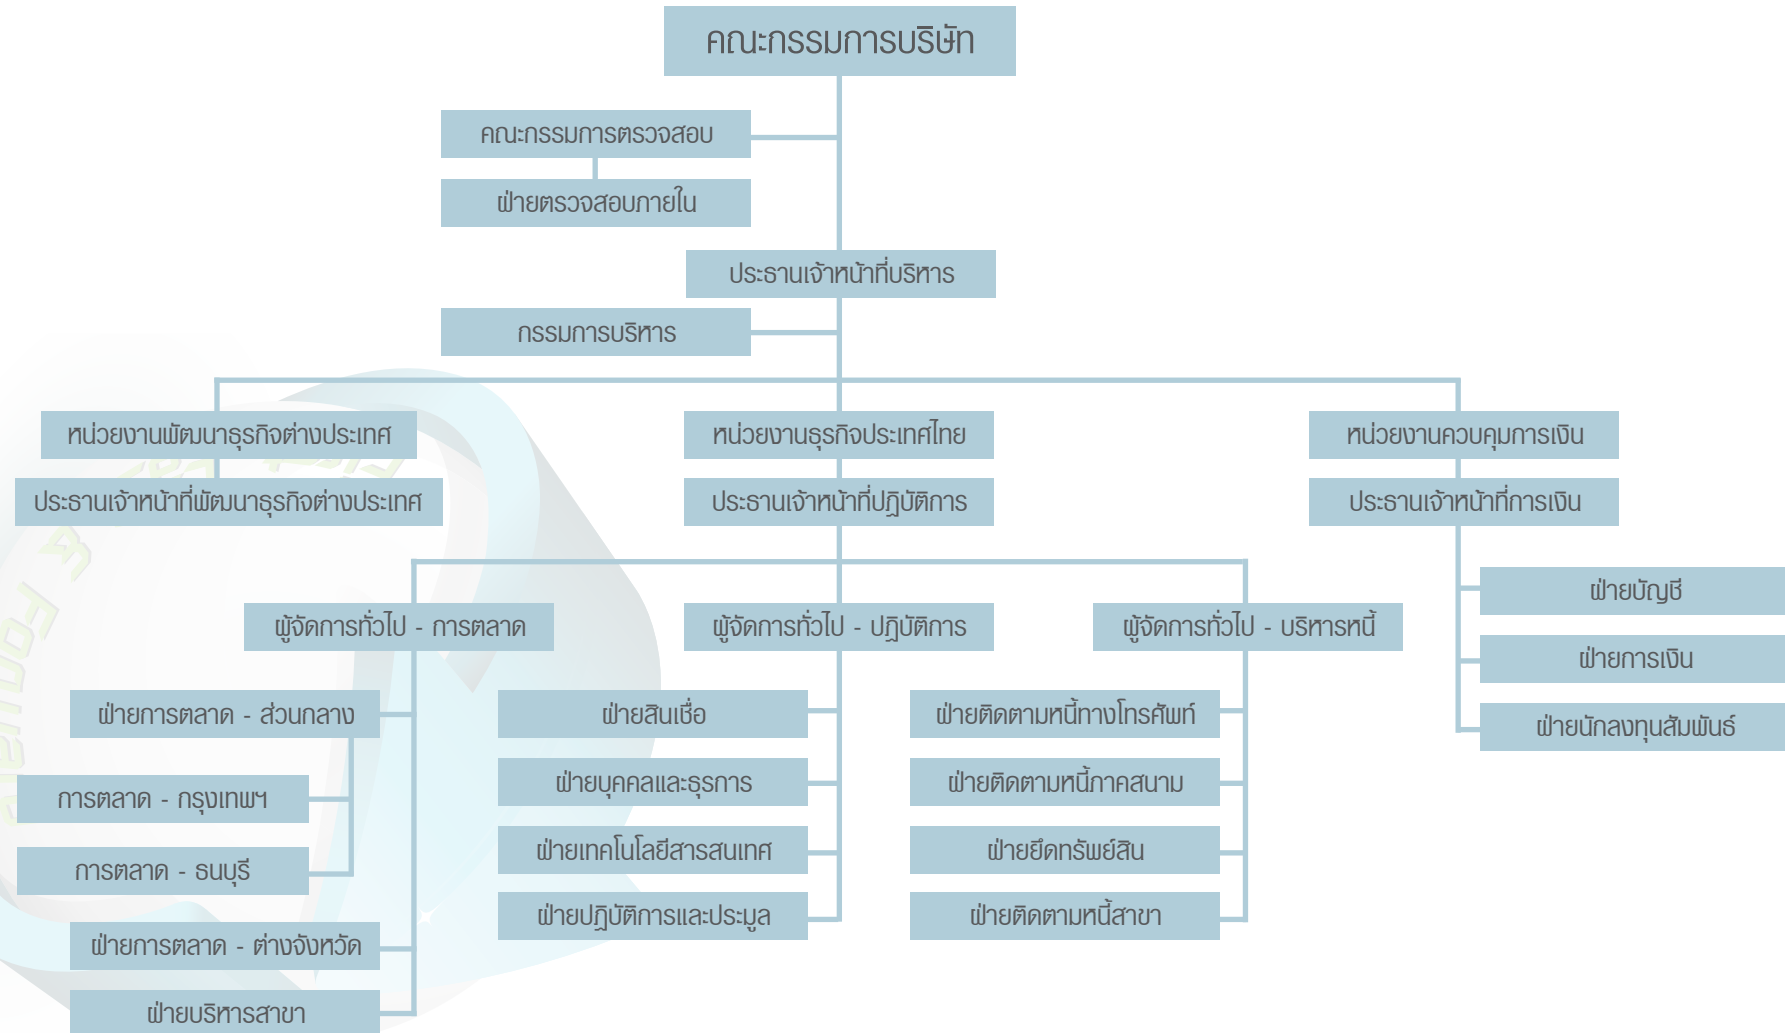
คณะกรรมการบริษัท

คณะกรรมการตรวจสอบ

ฝ่ายตรวจสอบภายใน

ประธานเจ้าหน้าที่บริหาร

กรรมการบริหาร

หน่วยงานพัฒนาธุรกิจต่างประเทศ

ประธานเจ้าหน้าที่พัฒนาธุรกิจต่างประเทศ

หน่วยงานธุรกิจประเทศไทย

ประธานเจ้าหน้าที่ปฏิบัติการ

หน่วยงานควบคุมการเงิน

ประธานเจ้าหน้าที่การเงิน

ฝ่ายบัญชี

ฝ่ายการเงิน

ฝ่ายนักลงทุนสัมพันธ์

ผู้จัดการทั่วไป - การตลาด

ฝ่ายการตลาด - ส่วนกลาง

การตลาด - กรุงเทพฯ

การตลาด - ธนบุรี

ฝ่ายการตลาด - ต่างจังหวัด

ฝ่ายบริหารสาขา

ผู้จัดการทั่วไป - ปฏิบัติการ

ฝ่ายสินเชื่อ

ฝ่ายบุคคลและธุรการ

ฝ่ายเทคโนโลยีสารสนเทศ

ฝ่ายปฏิบัติการและประมูล

ผู้จัดการทั่วไป - บริหารหนี้

ฝ่ายติดตามหนี้ทางโทรศัพท์

ฝ่ายติดตามหนี้ภาคสนาม

ฝ่ายยึดทรัพย์สิน

ฝ่ายติดตามหนี้สาขา